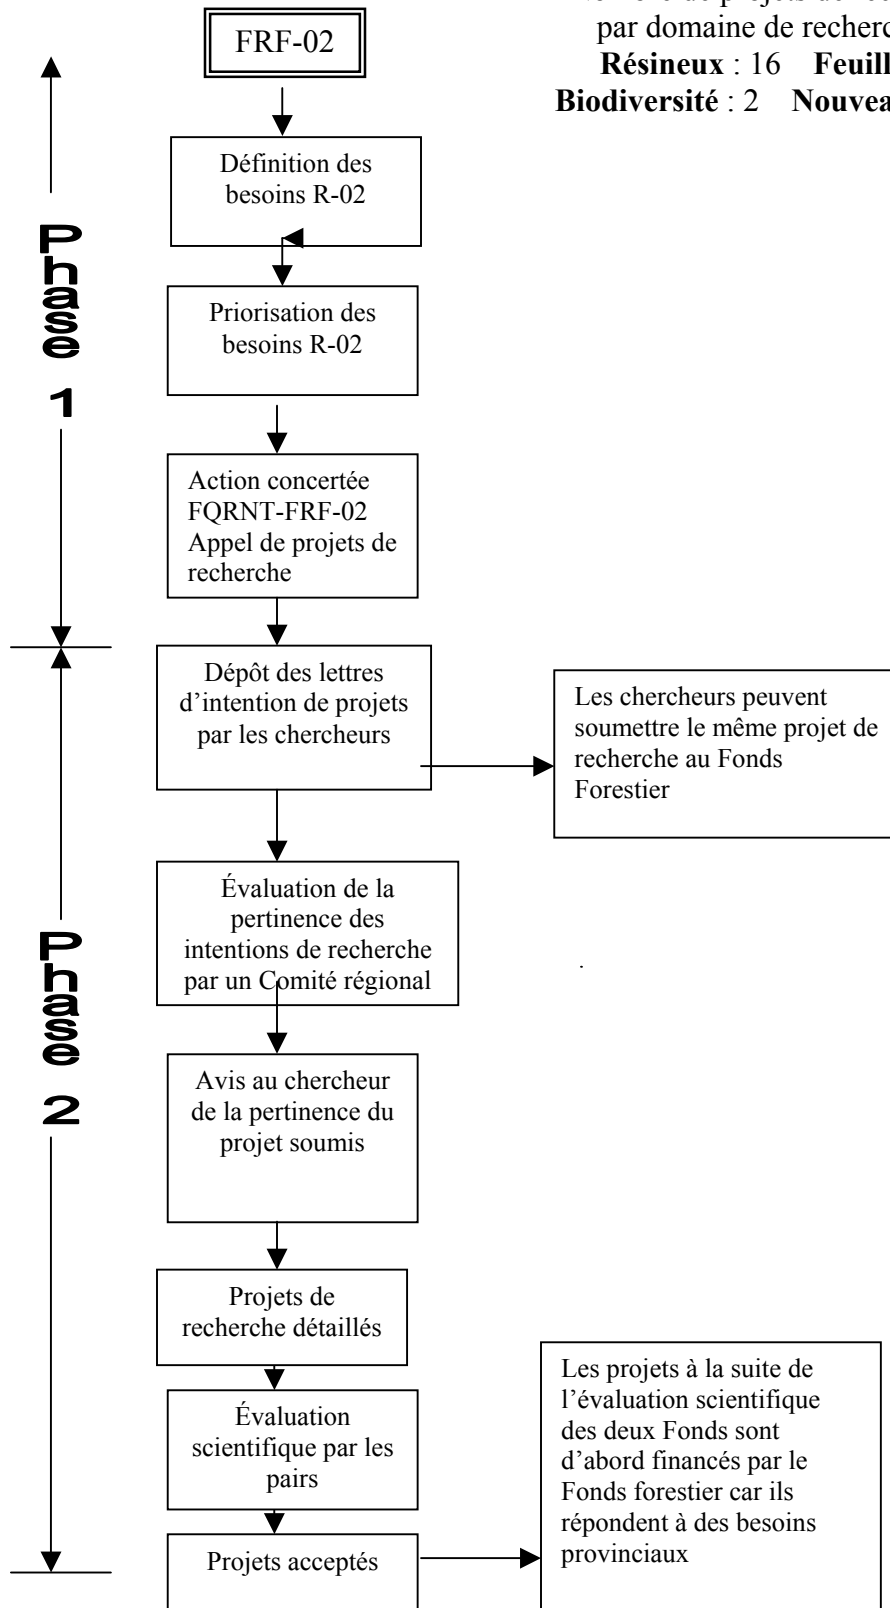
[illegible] de projets de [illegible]
par domaine de recherc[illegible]
**Résineux** : 16 **Feuill**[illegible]
**Biodiversité** : 2 **Nouvea**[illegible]

FRF-02

Phase 1

Définition des besoins R-02

Priorisation des besoins R-02

Action concertée FQRNT-FRF-02 Appel de projets de recherche

Phase 2

Dépôt des lettres d'intention de projets par les chercheurs

Les chercheurs peuvent soumettre le même projet de recherche au Fonds Forestier

Évaluation de la pertinence des intentions de recherche par un Comité régional

Avis au chercheur de la pertinence du projet soumis

Projets de recherche détaillés

Évaluation scientifique par les pairs

Projets acceptés

Les projets à la suite de l'évaluation scientifique des deux Fonds sont d'abord financés par le Fonds forestier car ils répondent à des besoins provinciaux